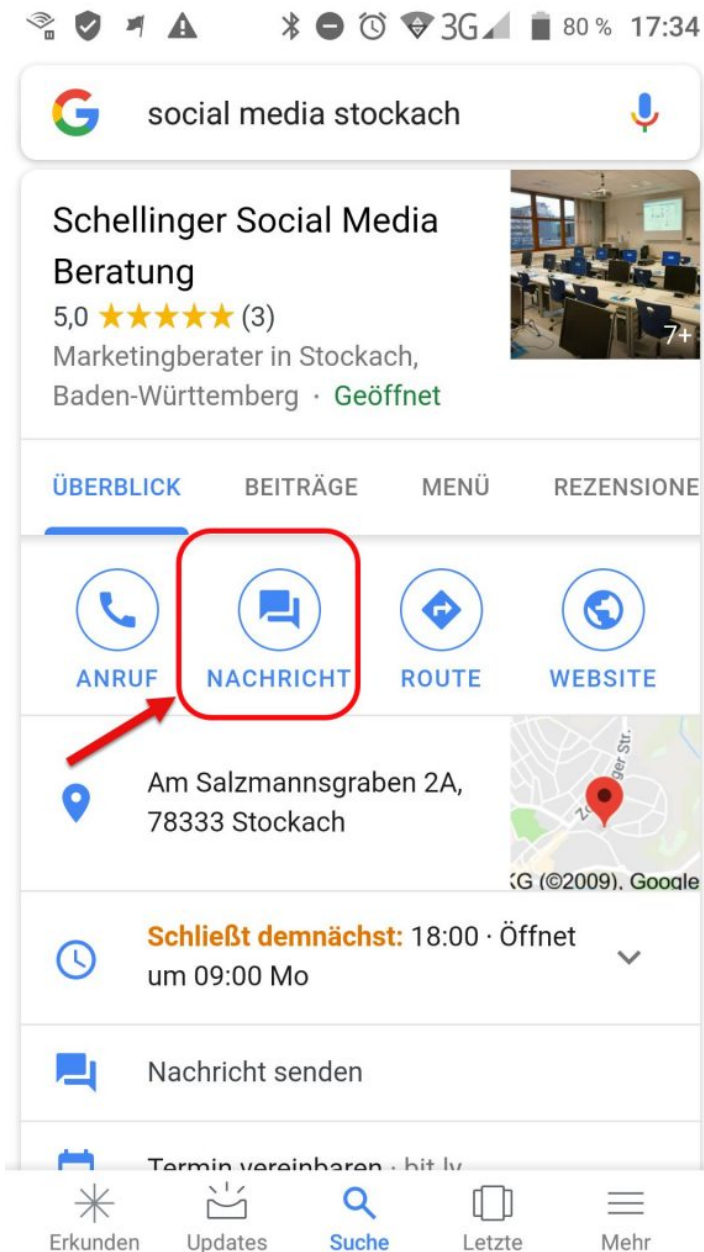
3G 80 % 17:34

social media stockach

Schellinger Social Media Beratung
5,0 ★★★★★ (3)
Marketingberater in Stockach, Baden-Württemberg · Geöffnet

7+

ÜBERBLICK BEITRÄGE MENÜ REZENSIONE

ANRUF NACHRICHT ROUTE WEBSITE

Am Salzmannsgraben 2A,
78333 Stockach

Z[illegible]ger Str.
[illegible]G (©2009), Google

Schließt demnächst: 18:00 · Öffnet um 09:00 Mo

Nachricht senden

Termin vereinbaren · bit.ly

Erkunden Updates Suche Letzte Mehr